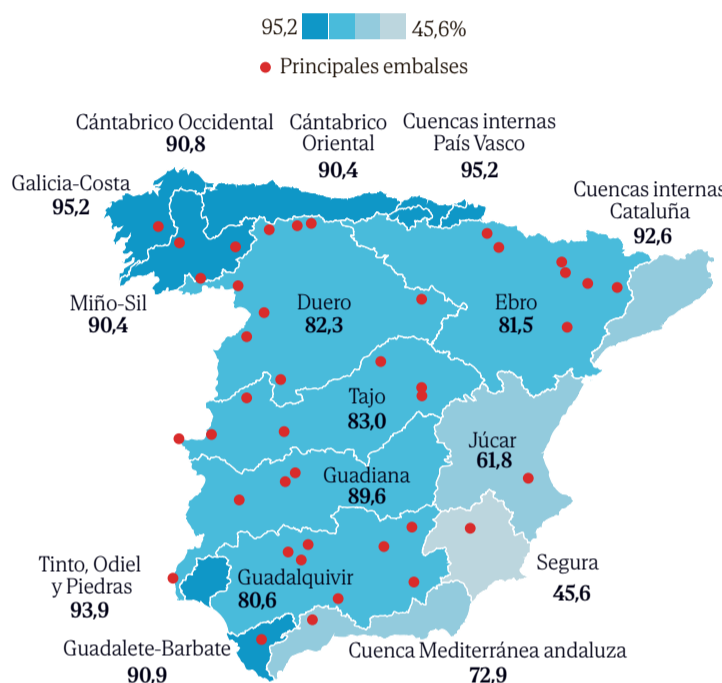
95,2 45,6%

Principales embalses

Cántabrico Occidental
90,8

Cántabrico Oriental
90,4

Cuencas internas País Vasco
95,2

Galicia-Costa
95,2

Cuencas internas Cataluña
92,6

Miño-Sil
90,4

Duero
82,3

Ebro
81,5

Tajo
83,0

Júcar
61,8

Guadiana
89,6

Tinto, Odiel y Piedras
93,9

Guadalquivir
80,6

Segura
45,6

Guadalete-Barbate
90.9

Cuenca Mediterránea andaluza
72.9